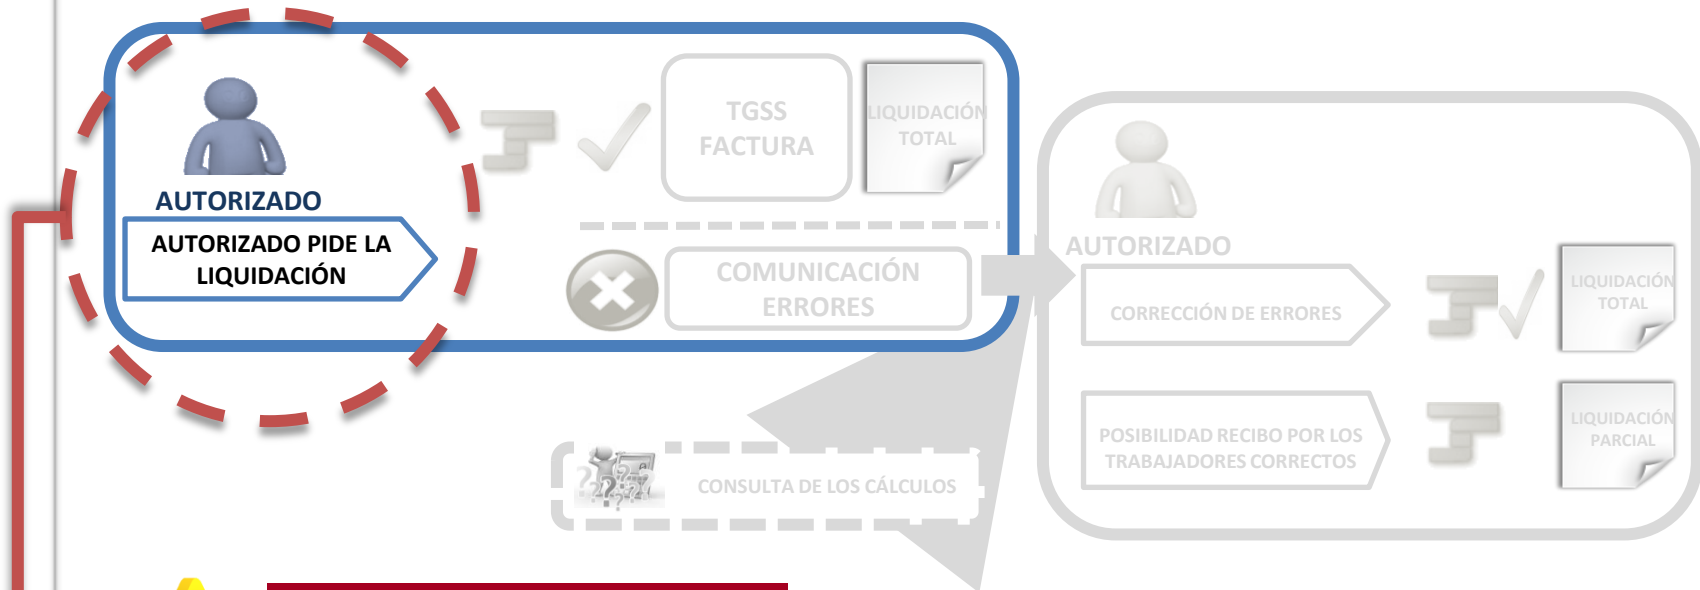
AUTORIZADO

AUTORIZADO PIDE LA LIQUIDACIÓN

TGSS FACTURA

LIQUIDACIÓN TOTAL

COMUNICACIÓN ERRORES

CONSULTA DE LOS CÁLCULOS

AUTORIZADO

CORRECCIÓN DE ERRORES

LIQUIDACIÓN TOTAL

POSIBILIDAD RECIBO POR LOS TRABAJADORES CORRECTOS

LIQUIDACIÓN PARCIAL